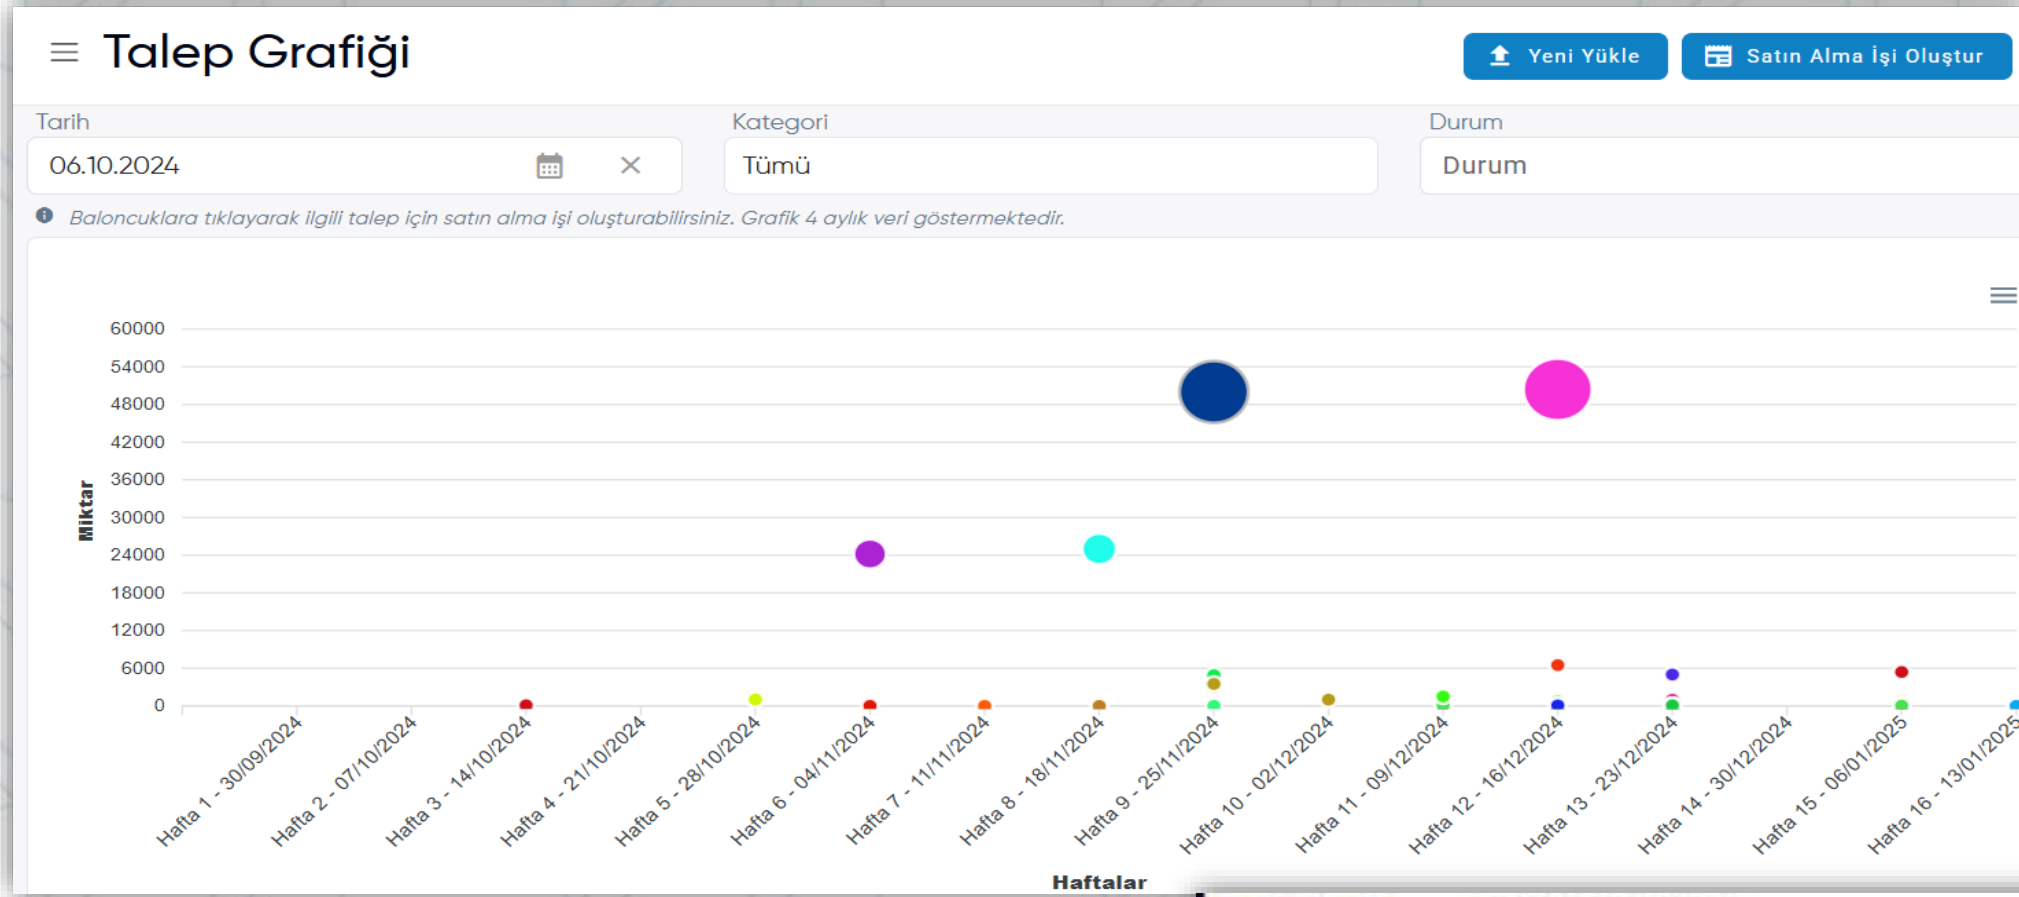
Talep Grafiği

Yeni Yükle

Satın Alma İşi Oluştur

Tarih
06.10.2024

Kategori
Tümü

Durum
Durum

Baloncuklara tıklayarak ilgili talep için satın alma işi oluşturabilirsiniz. Grafik 4 aylık veri göstermektedir.

60000
54000
48000
42000
36000
30000
24000
18000
12000
6000
0

Miktar

Hafta 1 - 30/09/2024
Hafta 2 - 07/10/2024
Hafta 3 - 14/10/2024
Hafta 4 - 21/10/2024
Hafta 5 - 28/10/2024
Hafta 6 - 04/11/2024
Hafta 7 - 11/11/2024
Hafta 8 - 18/11/2024
Hafta 9 - 25/11/2024
Hafta 10 - 02/12/2024
Hafta 11 - 09/12/2024
Hafta 12 - 16/12/2024
Hafta 13 - 23/12/2024
Hafta 14 - 30/12/2024
Hafta 15 - 06/01/2025
Hafta 16 - 13/01/2025

Haftalar